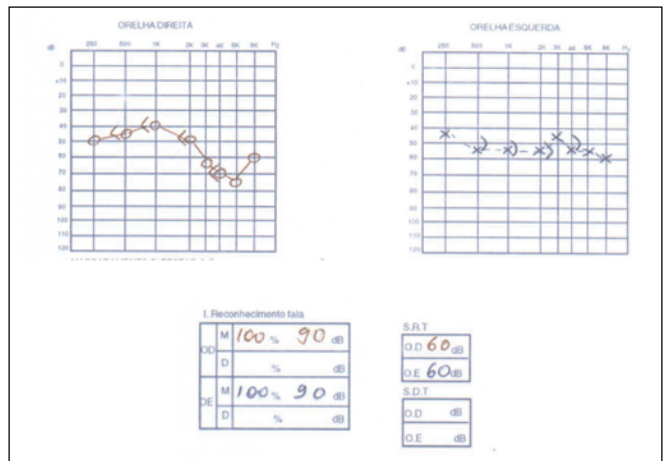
ORELHA DIREITA

dB
250 500 1K 2K 3K 4K 6K 8K Hz
0
+10
20
30
40
50
60
70
80
90
100
110
120

ORELHA ESQUERDA

dB
250 500 1K 2K 3K 4K 6K 8K Hz
0
+10
20
30
40
50
60
70
80
90
100
110
120

I. Reconhecimento fala

| | | | |
|---|---|---|---|
| OD | M | 100 % | 90 dB |
| | D | % | dB |
| OE | M | 100 % | 90 dB |
| | D | % | dB |

S.R.T
O.D 60 dB
O.E 60 dB

S.D.T
O.D dB
O.E dB